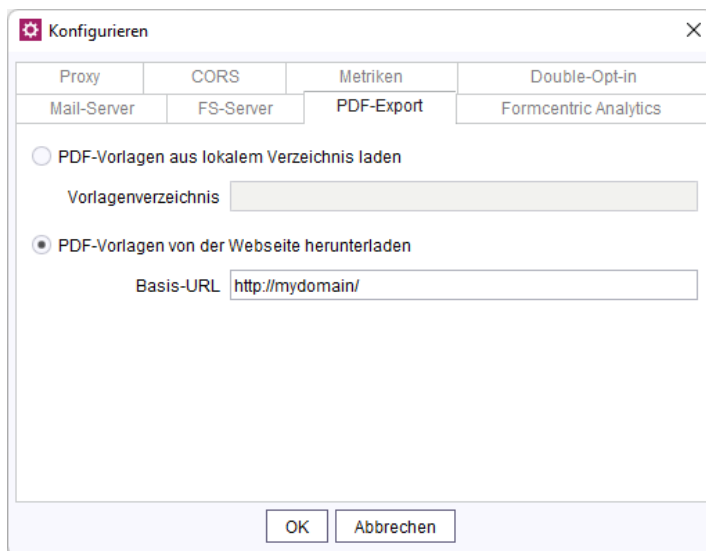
Konfigurieren

Proxy | CORS | Metriken | Double-Opt-in
Mail-Server | FS-Server | PDF-Export | Formcentric Analytics

PDF-Vorlagen aus lokalem Verzeichnis laden

Vorlagenverzeichnis

PDF-Vorlagen von der Webseite herunterladen

Basis-URL http://mydomain/

OK Abbrechen